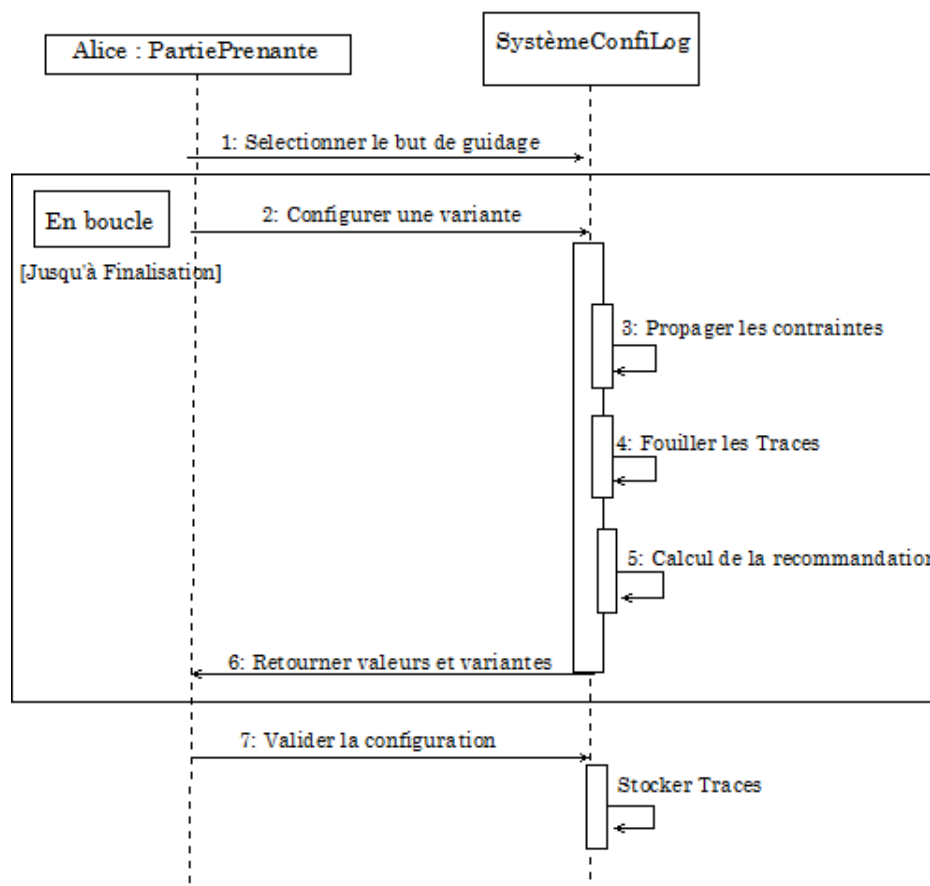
Alice : PartiePrenante

SystèmeConfiLog

1: Selectionner le but de guidage

En boucle

[Jusqu'à Finalisation]

2: Configurer une variante

3: Propager les contraintes

4: Fouiller les Traces

5: Calcul de la recommandatio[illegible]

6: Retourner valeurs et variantes

7: Valider la configuration

Stocker Traces